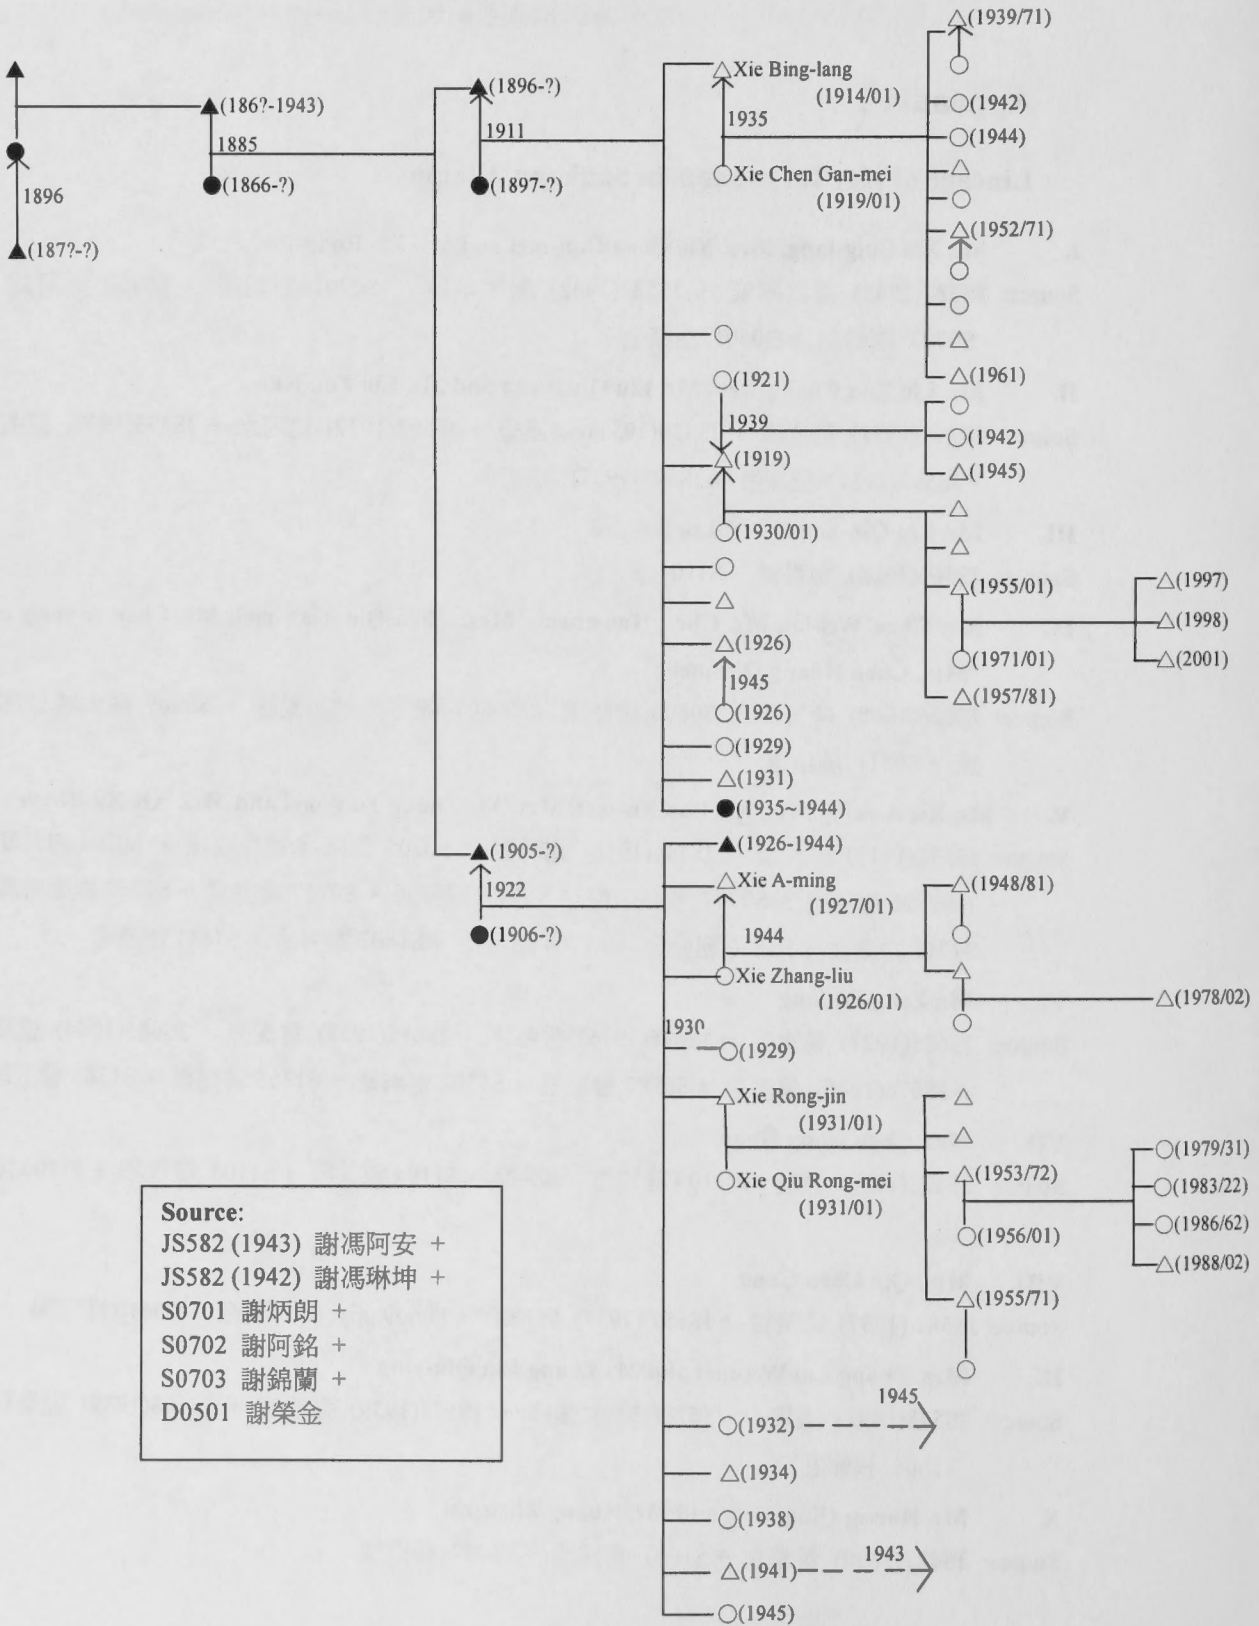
(1939/71)
Xie Bing-lang (1914/01)
(1942)
(1944)
Xie Chen Gan-mei (1919/01)
(1952/71)
(1896-?)
(186?-1943)
1911
1935
1885
1896
(1866-?)
(1897-?)
(187?-?)
(1921)
1939
(1919)
(1961)
(1942)
(1945)
(1930/01)
(1955/01)
(1997)
(1998)
(2001)
(1971/01)
(1957/81)
(1926)
1945
(1926)
(1929)
(1931)
(1935~1944)
(1926-1944)
(1905-?)
1922
(1906-?)
Xie A-ming (1927/01)
(1948/81)
1944
Xie Zhang-liu (1926/01)
(1978/02)
1930
(1929)
Xie Rong-jin (1931/01)
Xie Qiu Rong-mei (1931/01)
(1953/72)
(1979/31)
(1983/22)
(1986/62)
(1988/02)
(1956/01)
(1955/71)
Source:
JS582 (1943) 謝馮阿安 +
JS582 (1942) 謝馮琳坤 +
S0701 謝炳朗 +
S0702 謝阿銘 +
S0703 謝錦蘭 +
D0501 謝榮金
(1932)
1945
(1934)
(1938)
(1941)
1943
(1945)